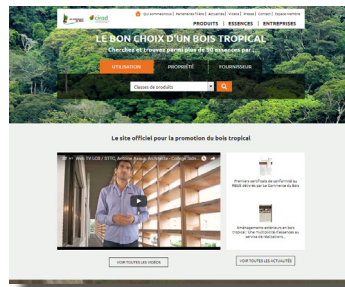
cirad

qui sommes-nous | partenaires | actualités | vidéos | connect | espace membre

PRODUITS | ESSENCES | ENTREPRISES

LE BON CHOIX D'UN BOIS TROPICAL

Cherchez et trouvez parmi plus de 30 essences par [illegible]

UTILISATION

PROPRIÉTÉ

FOURNISSEUR

Classes de produits

Le site officiel pour la promotion du bois tropical

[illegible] TV LCB / DTTC, Antoine Dupuis, Architecte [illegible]

Premiers certificats de conformité au RBUE délivrés par le Commerce du Bois

Aménagements extérieurs en bois tropical : Une multitude d'essences au service de réalisations...

VOIR TOUTES LES VIDÉOS

VOIR TOUTES LES ACTUALITÉS